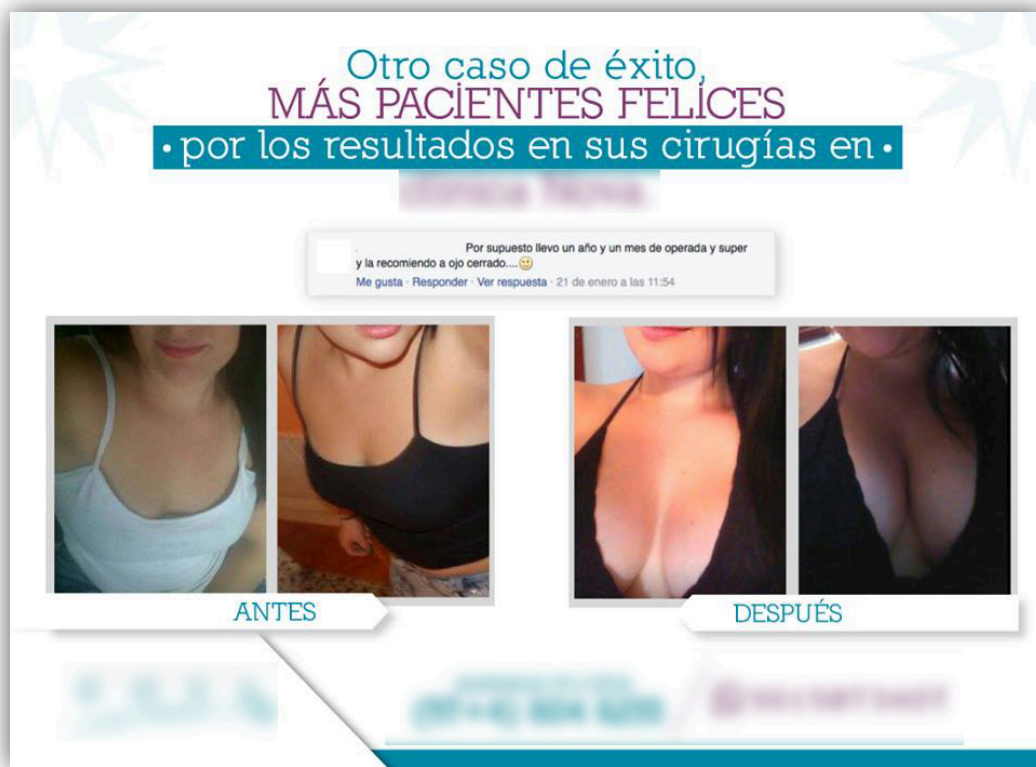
Otro caso de éxito,
MÁS PACIENTES FELICES
• por los resultados en sus cirugías en •
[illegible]

Por supuesto llevo un año y un mes de operada y super y la recomiendo a ojo cerrado....🙂
Me gusta · Responder · Ver respuesta · 21 de enero a las 11:54

ANTES

DESPUÉS

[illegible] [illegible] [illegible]